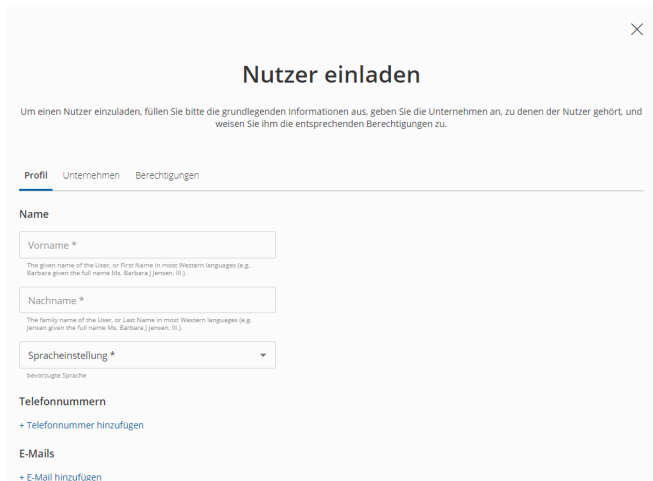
Nutzer einladen

Um einen Nutzer einzuladen, füllen Sie bitte die grundlegenden Informationen aus, geben Sie die Unternehmen an, zu denen der Nutzer gehört, und weisen Sie ihm die entsprechenden Berechtigungen zu.

Profil Unternehmen Berechtigungen

Name

Vorname *

The given name of the User, or First Name in most Western languages (e.g. Barbara given the full name Ms. Barbara J Jensen, III.).

Nachname *

The family name of the User, or Last Name in most Western languages (e.g. Jensen given the full name Ms. Barbara J Jensen, III.).

Spracheinstellung *

bevorzugte Sprache

Telefonnummern

+ Telefonnummer hinzufügen

E-Mails

+ E-Mail hinzufügen